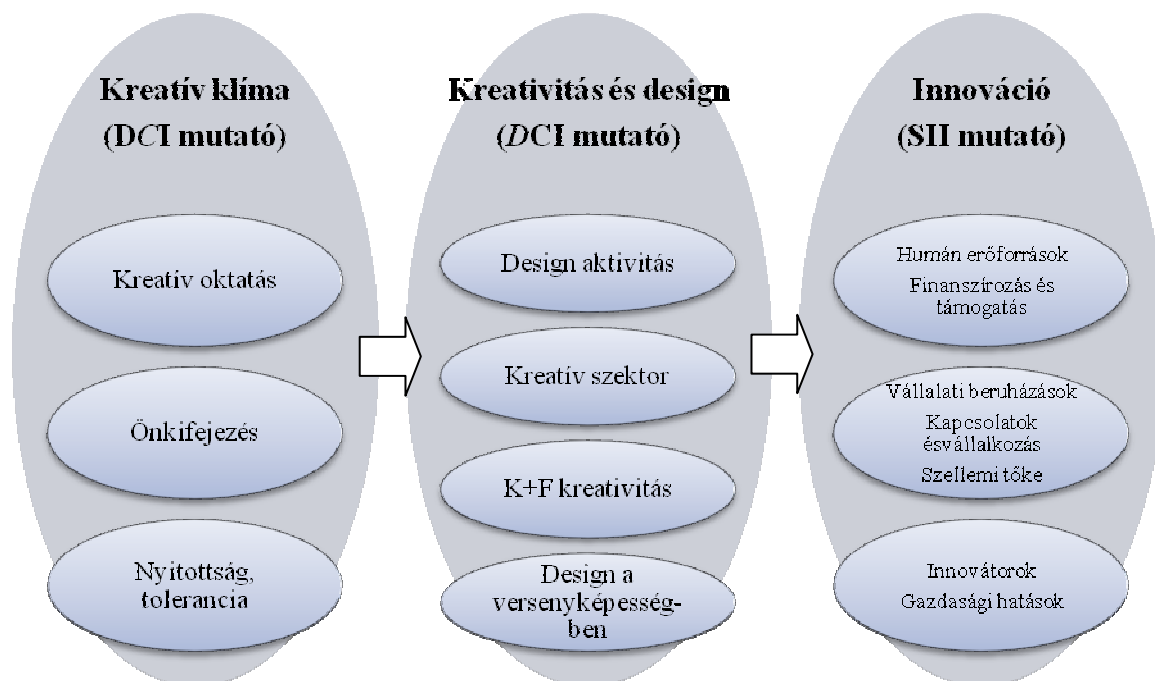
Kreatív klíma
(DCI mutató)

Kreatív oktatás

Önkifejezés

Nyitottság, tolerancia

Kreativitás és design
(DCI mutató)

Design aktivitás

Kreatív szektor

K+F kreativitás

Design a versenyképességben

Innováció
(SII mutató)

Humán erőforrások
Finanszírozás és támogatás

Vállalati beruházások
Kapcsolatok ésvállalkozás
Szellemi tőke

Innovátorok
Gazdasági hatások